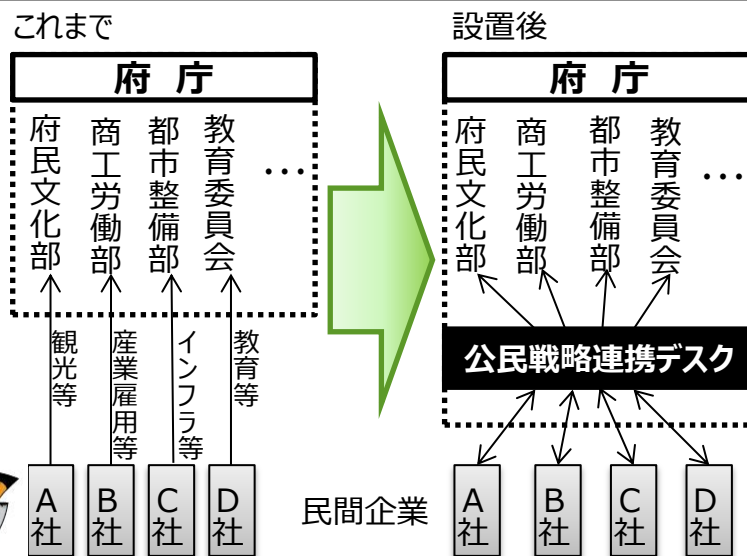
これまで

府 庁

府民文化部 商工労働部 都市整備部 教育委員会 …

観光等 産業雇用等 インフラ等 教育等

A社 B社 C社 D社

設置後

府 庁

府民文化部 商工労働部 都市整備部 教育委員会 …

公民戦略連携デスク

民間企業

A社 B社 C社 D社